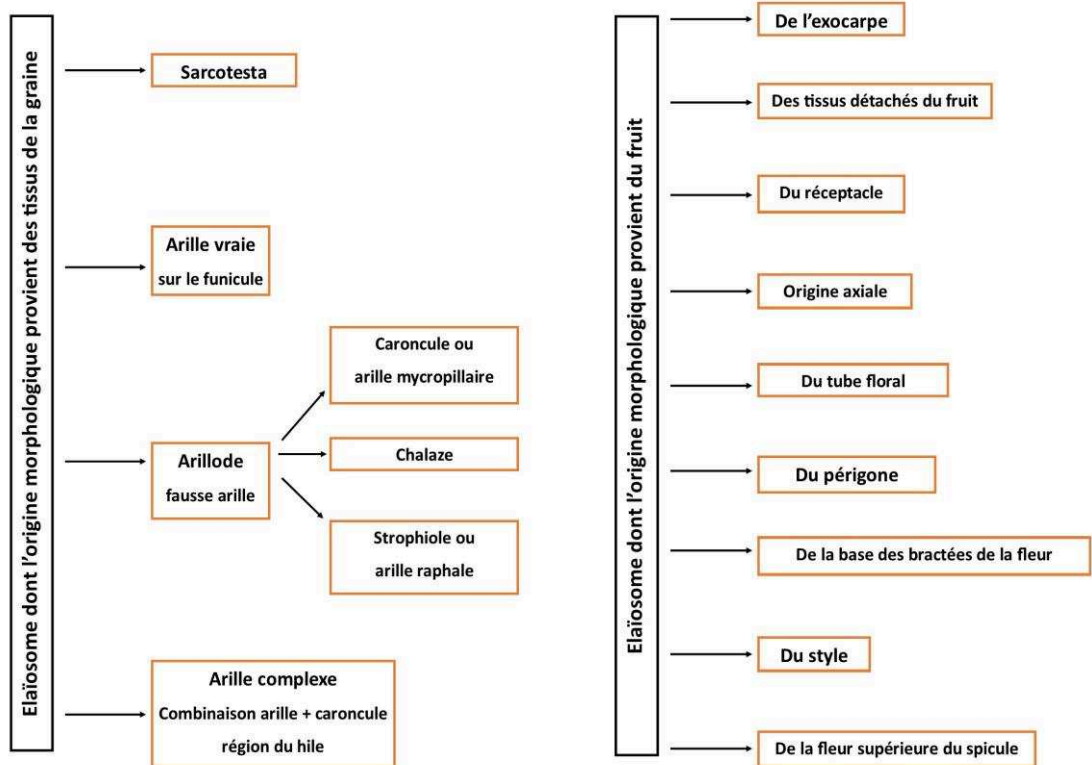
Elaïosome dont l'origine morphologique provient des tissus de la graine

Sarcotesta

Arille vraie
sur le funicule

Arillode
fausse arille

Caroncule ou
arille mycropillaire

Chalaze

Strophiole ou
arille raphale

Arille complexe
Combinaison arille + caroncule
région du hile

Elaïosome dont l'origine morphologique provient du fruit

De l'exocarpe

Des tissus détachés du fruit

Du réceptacle

Origine axiale

Du tube floral

Du périgone

De la base des bractées de la fleur

Du style

De la fleur supérieure du spicule